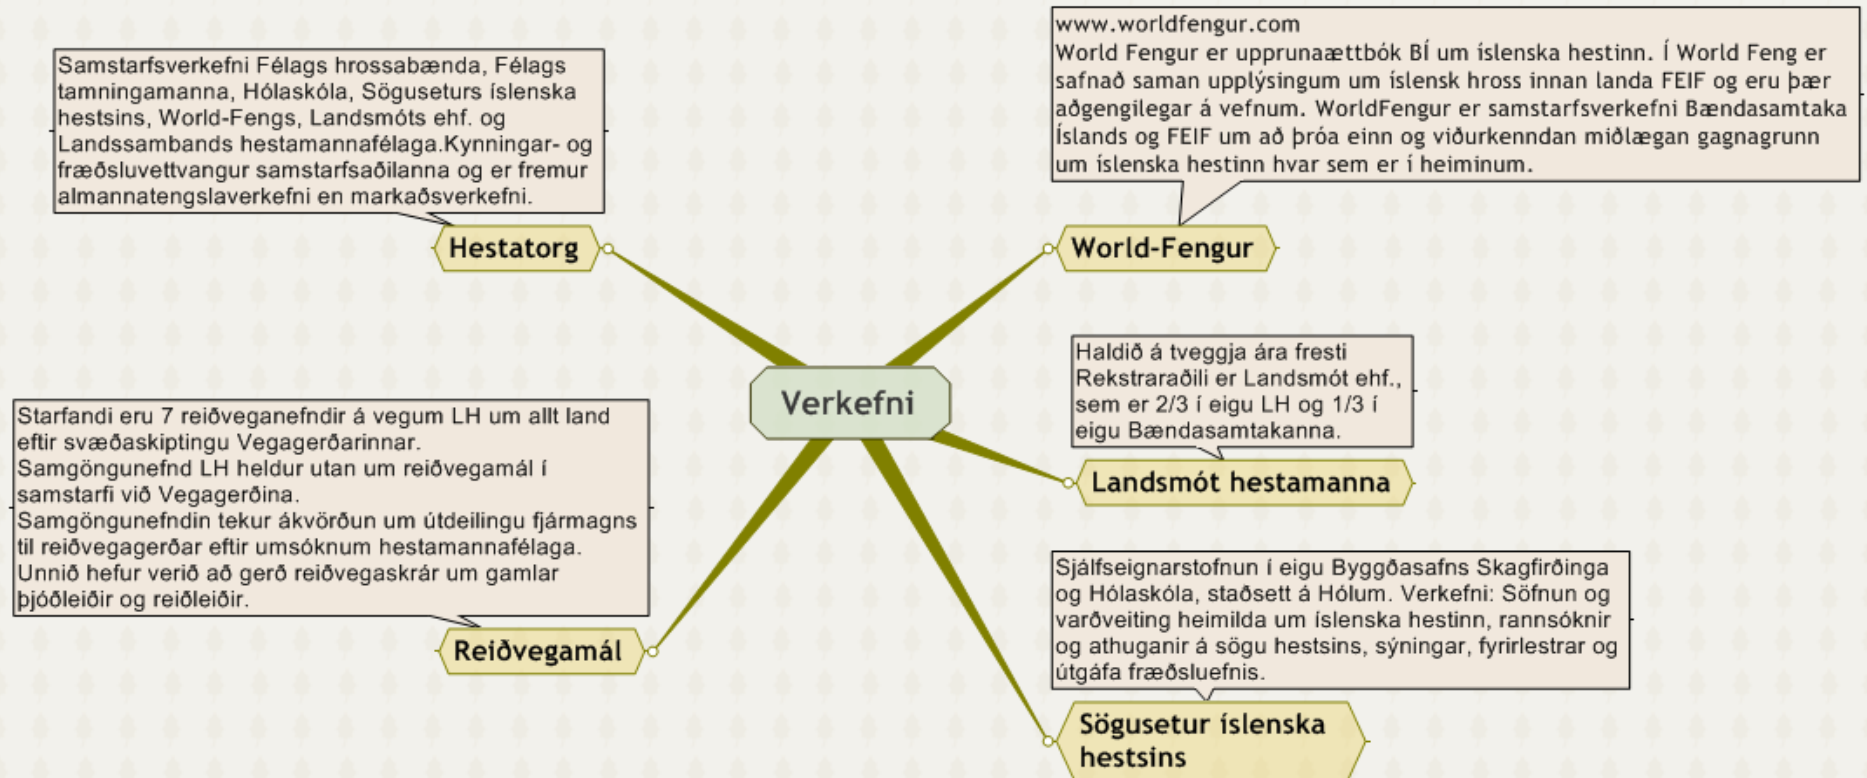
Samstarfsverkefni Félags hrossabænda, Félags tamningamanna, Hólaskóla, Söguseturs íslenska hestsins, World-Fengs, Landsmóts ehf. og Landssambands hestamannafélaga.Kynningar- og fræðsluvettvangur samstarfsaðilanna og er fremur almannatengslaverkefni en markaðsverkefni.

Hestatorg

www.worldfengur.com
World Fengur er upprunaættbók BÍ um íslenska hestinn. Í World Feng er safnað saman upplýsingum um íslensk hross innan landa FEIF og eru þær aðgengilegar á vefnum. WorldFengur er samstarfsverkefni Bændasamtaka Íslands og FEIF um að þróa einn og viðurkenndan miðlægan gagnagrunn um íslenska hestinn hvar sem er í heiminum.

World-Fengur

Verkefni

Haldið á tveggja ára fresti
Rekstraraðili er Landsmót ehf., sem er 2/3 í eigu LH og 1/3 í eigu Bændasamtakanna.

Landsmót hestamanna

Starfandi eru 7 reiðveganefndir á vegum LH um allt land eftir svæðaskiptingu Vegagerðarinnar.
Samgöngunefnd LH heldur utan um reiðvegamál í samstarfi við Vegagerðina.
Samgöngunefndin tekur ákvörðun um útdeilingu fjármagns til reiðvegagerðar eftir umsóknum hestamannafélaga.
Unnið hefur verið að gerð reiðvegaskrár um gamlar þjóðleiðir og reiðleiðir.

Reiðvegamál

Sjálfseignarstofnun í eigu Byggðasafns Skagfirðinga og Hólaskóla, staðsett á Hólum. Verkefni: Söfnun og varðveiting heimilda um íslenska hestinn, rannsóknir og athuganir á sögu hestsins, sýningar, fyrirlestrar og útgáfa fræðsluefnis.

Sögusetur íslenska hestsins